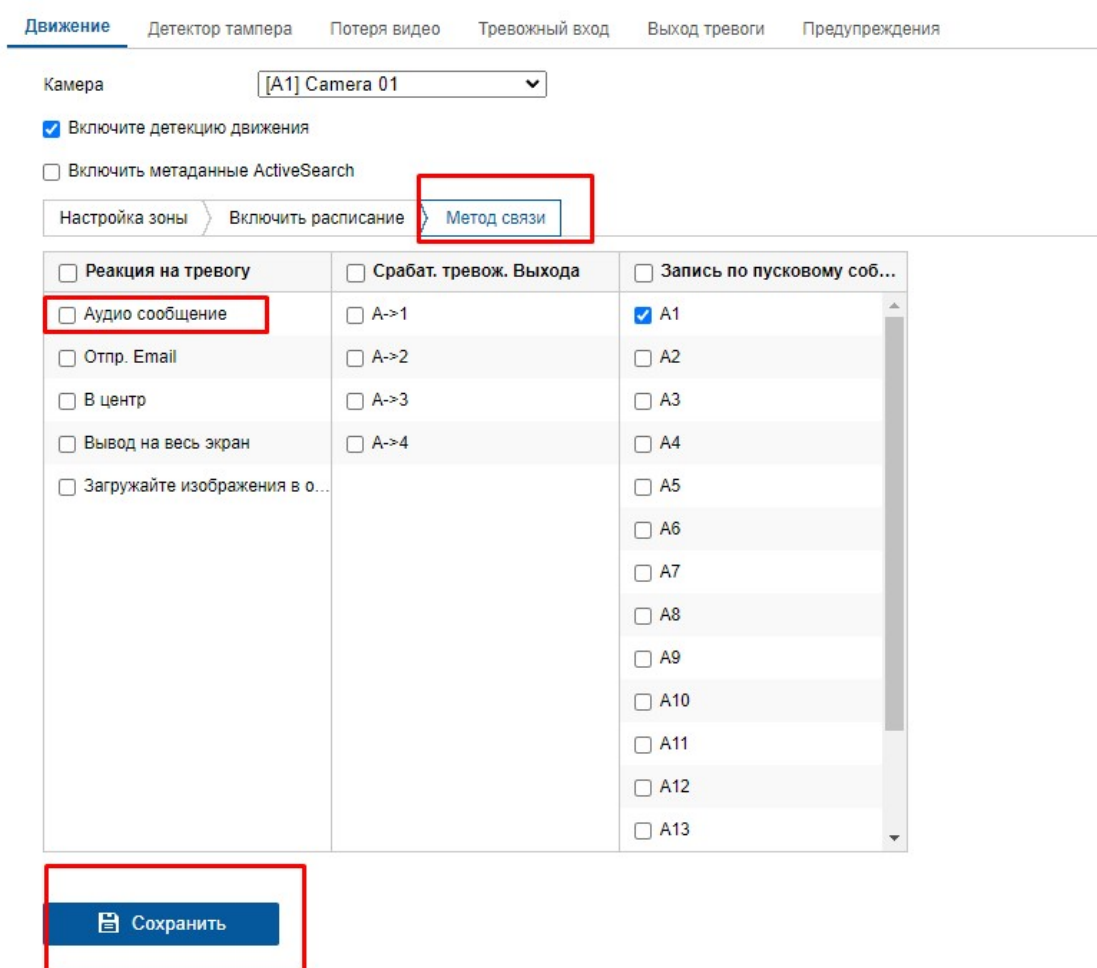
Движение Детектор тампера Потеря видео Тревожный вход Выход тревоги Предупреждения

Камера [A1] Camera 01

Включите детекцию движения

Включить метаданные ActiveSearch

Настройка зоны Включить расписание Метод связи

| Реакция на тревогу | Срабат. тревож. Выхода | Запись по пусковому соб... |
|---|---|---|
| Аудио сообщение | A->1 | A1 |
| Отпр. Email | A->2 | A2 |
| В центр | A->3 | A3 |
| Вывод на весь экран | A->4 | A4 |
| Загружайте изображения в о... | | A5 |
| | | A6 |
| | | A7 |
| | | A8 |
| | | A9 |
| | | A10 |
| | | A11 |
| | | A12 |
| | | A13 |

Сохранить